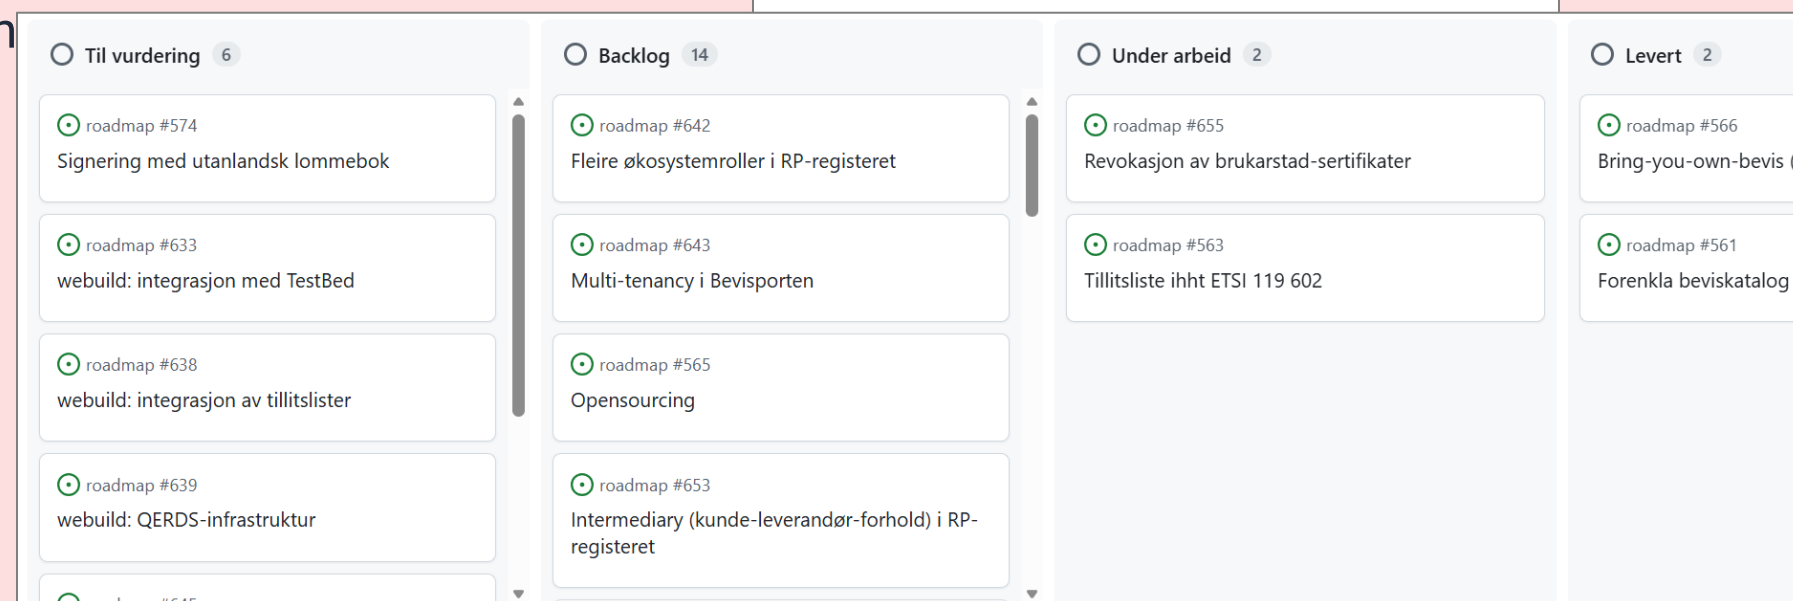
Til vurdering 6

roadmap #574
Signering med utanlandsk lommebok

roadmap #633
webuild: integrasjon med TestBed

roadmap #638
webuild: integrasjon av tillitslister

roadmap #639
webuild: QERDS-infrastruktur

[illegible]

Backlog 14

roadmap #642
Fleire økosystemroller i RP-registeret

roadmap #643
Multi-tenancy i Bevisporten

roadmap #565
Opensourcing

roadmap #653
Intermediary (kunde-leverandør-forhold) i RP-registeret

Under arbeid 2

roadmap #655
Revokasjon av brukarstad-sertifikater

roadmap #563
Tillitsliste ihht ETSI 119 602

Levert 2

roadmap #566
Bring-you-own-bevis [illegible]

roadmap #561
Forenkla beviskatalog